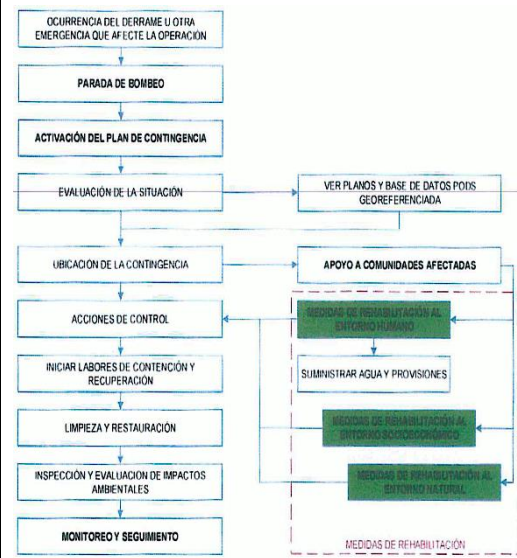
OCURRENCIA DEL DERRAME U OTRA EMERGENCIA QUE AFECTE LA OPERACIÓN

PARADA DE BOMBEO

ACTIVACIÓN DEL PLAN DE CONTINGENCIA

EVALUACIÓN DE LA SITUACIÓN

VER PLANOS Y BASE DE DATOS PODS GEOREFERENCIADA

UBICACIÓN DE LA CONTINGENCIA

APOYO A COMUNIDADES AFECTADAS

ACCIONES DE CONTROL

MEDIDAS DE REHABILITACIÓN AL ENTORNO HUMANO

SUMINISTRAR AGUA Y PROVISIONES

INICIAR LABORES DE CONTENCIÓN Y RECUPERACIÓN

LIMPIEZA Y RESTAURACIÓN

MEDIDAS DE REHABILITACIÓN AL ENTORNO SOCIOECONÓMICO

INSPECCIÓN Y EVALUACIÓN DE IMPACTOS AMBIENTALES

MEDIDAS DE REHABILITACIÓN AL ENTORNO NATURAL

MONITOREO Y SEGUIMIENTO

MEDIDAS DE REHABILITACIÓN